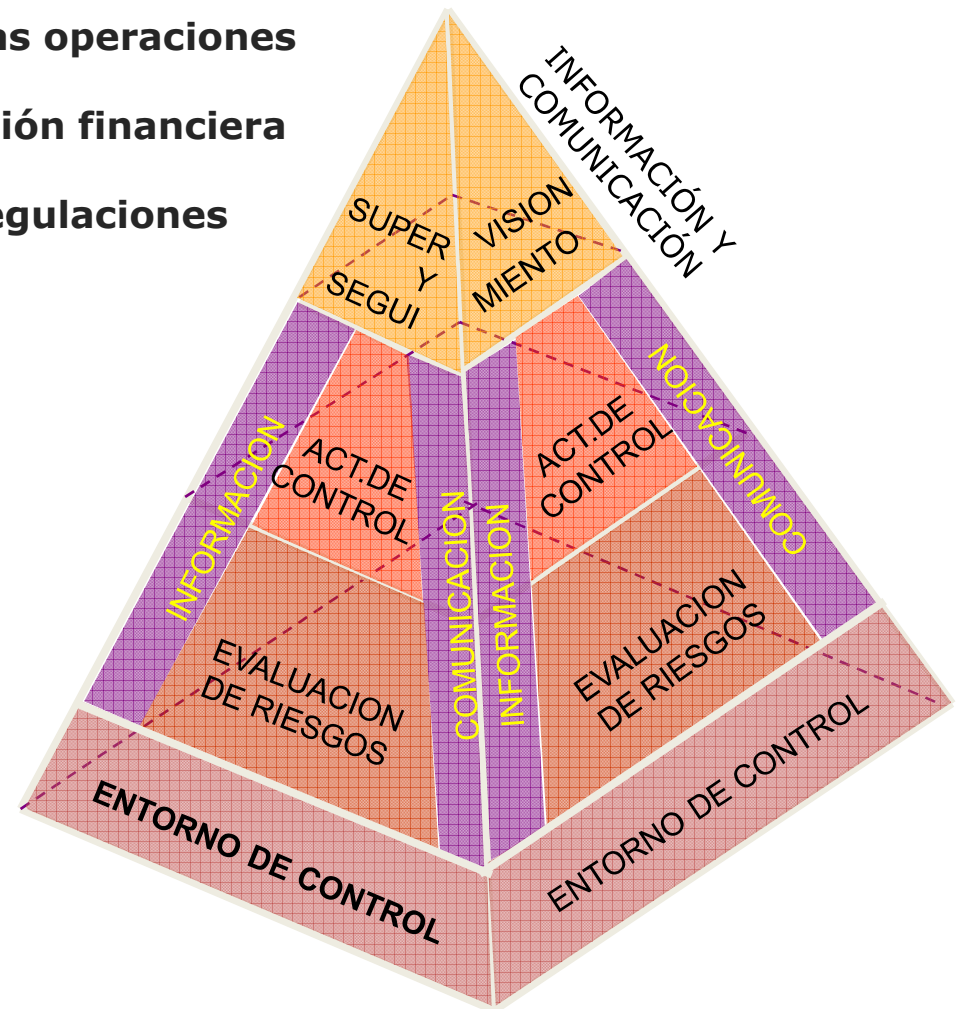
as operaciones

ión financiera

egulaciones

INFORMACIÓN Y COMUNICACIÓN

SUPER Y SEGUI

VISION MIENTO

INFORMACION

ACT.DE CONTROL

COMUNICACION

INFORMACION

ACT.DE CONTROL

COMUNICACION

EVALUACION DE RIESGOS

EVALUACION DE RIESGOS

ENTORNO DE CONTROL

ENTORNO DE CONTROL